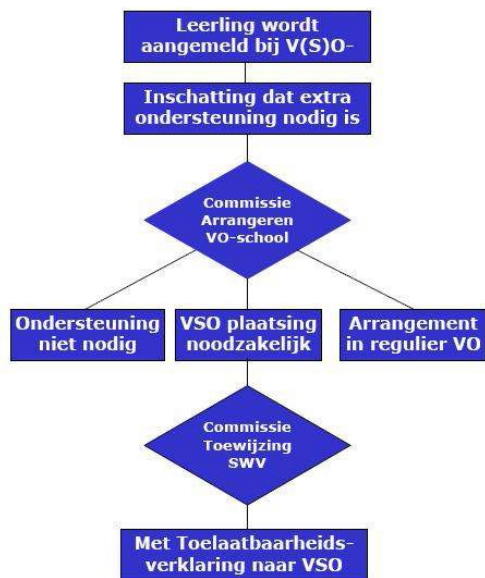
Leerling wordt aangemeld bij V(S)O-

Inschatting dat extra ondersteuning nodig is

Commissie Arrangeren VO-school

Ondersteuning niet nodig

VSO plaatsing noodzakelijk

Arrangement in regulier VO

Commissie Toewijzing SWV

Met Toelaatbaarheidsverklaring naar VSO